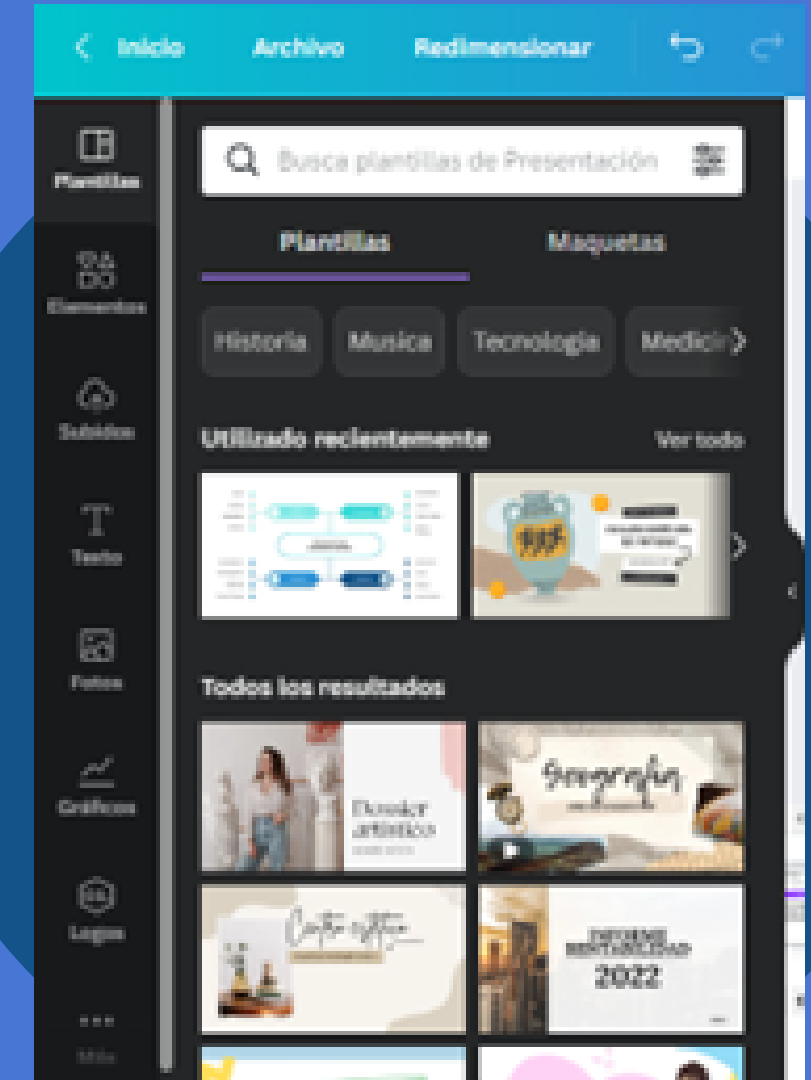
Inicio Archivo Redimensionar

Plantillas

Elementos

Subidos

Texto

Fotos

Gráficos

Logos

Más

Busca plantillas de Presentación

Plantillas Maquetas

Historia Musica Tecnologia Medicin

Utilizado recientemente Ver todo

Todos los resultados

Dossier artístico

Geografía

2022